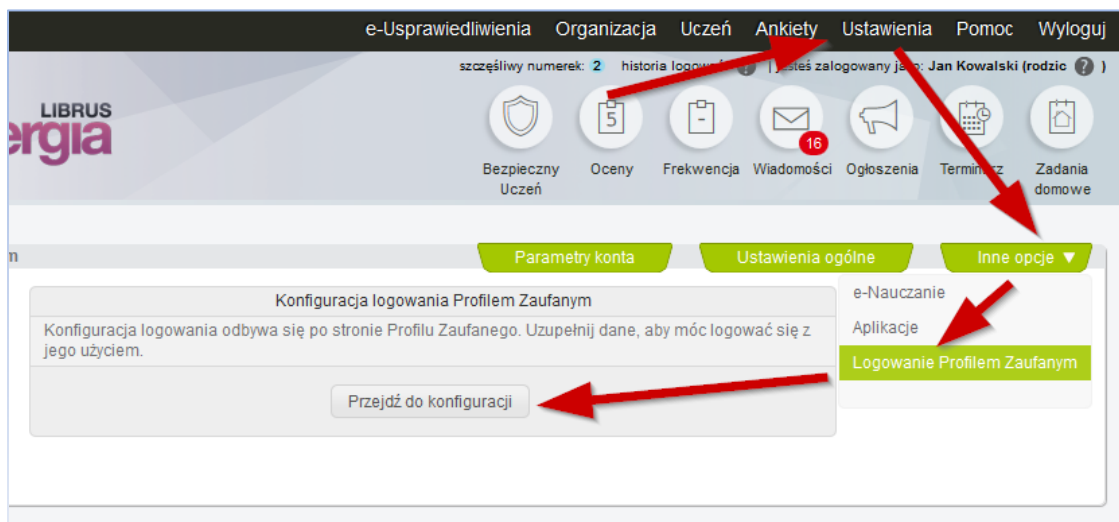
e-Usprawiedliwienia Organizacja Uczeń Ankiety Ustawienia Pomoc Wyloguj

szczęśliwy numerek: 2 historia logowa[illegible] | jesteś zalogowany jako: Jan Kowalski (rodzic ? )

LIBRUS
ergia

Bezpieczny Uczeń
5
Oceny
Frekwencja
16
Wiadomości
Ogłoszenia
Terminarz
Zadania domowe

n

Parametry konta
Ustawienia ogólne
Inne opcje ▼

Konfiguracja logowania Profilem Zaufanym

Konfiguracja logowania odbywa się po stronie Profilu Zaufanego. Uzupełnij dane, aby móc logować się z jego użyciem.

Przejdź do konfiguracji

e-Nauczanie
Aplikacje
Logowanie Profilem Zaufanym